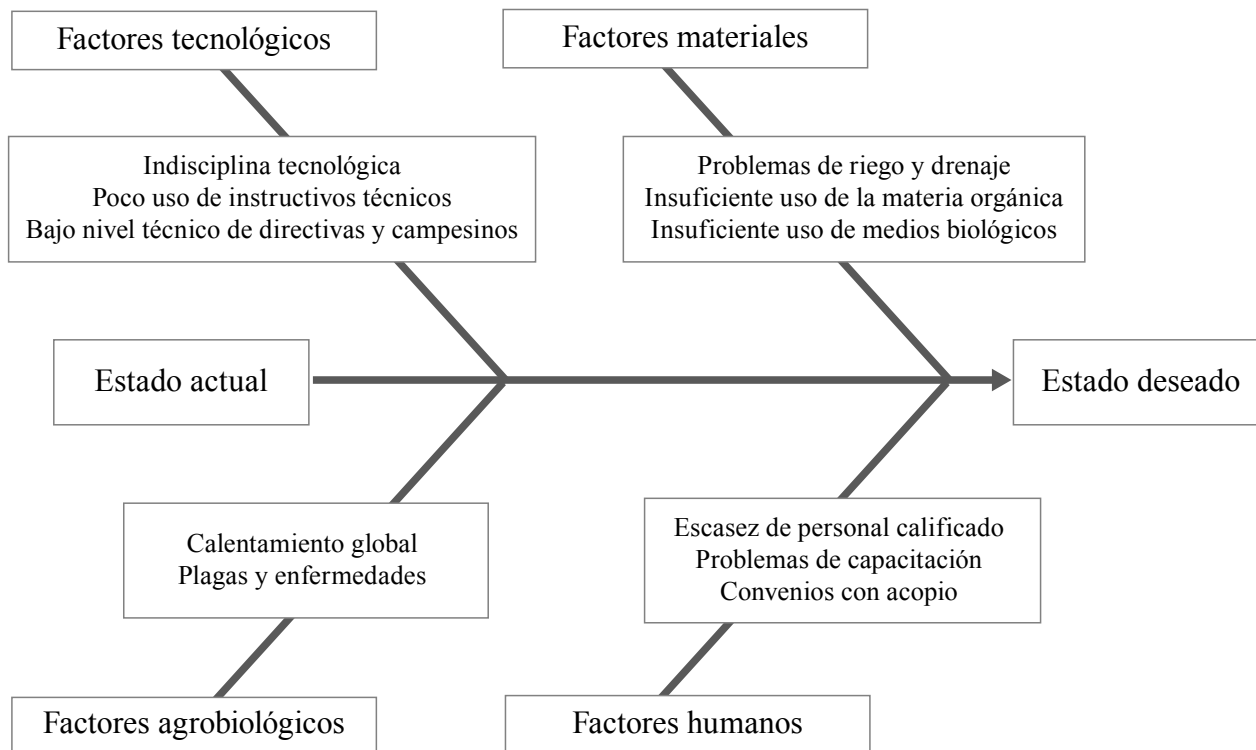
Factores tecnológicos

Factores materiales

Indisciplina tecnológica
Poco uso de instructivos técnicos
Bajo nivel técnico de directivas y campesinos

Problemas de riego y drenaje
Insuficiente uso de la materia orgánica
Insuficiente uso de medios biológicos

Estado actual

Estado deseado

Calentamiento global
Plagas y enfermedades

Escasez de personal calificado
Problemas de capacitación
Convenios con acopio

Factores agrobiológicos

Factores humanos